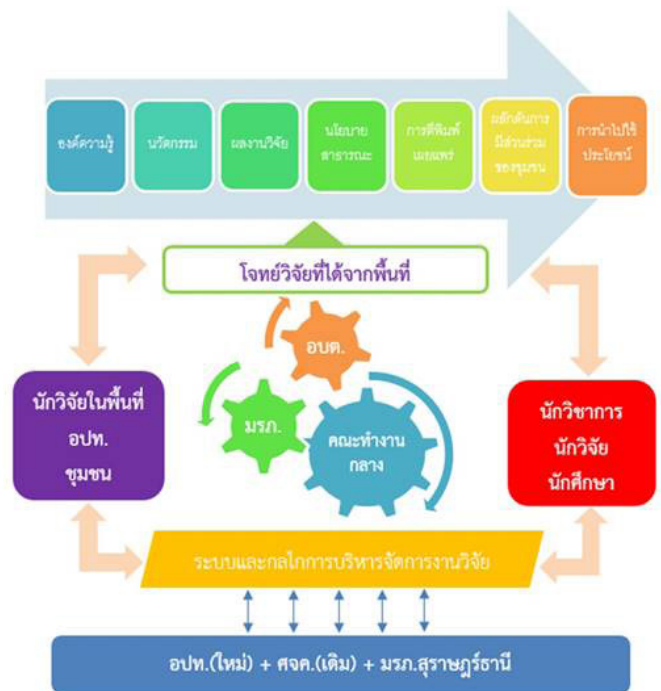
องค์ความรู้

นวัตกรรม

ผลงานวิจัย

นโยบายสาธารณะ

การตีพิมพ์เผยแพร่

ผลักดันการมีส่วนร่วมของชุมชน

การนำไปใช้ประโยชน์

โจทย์วิจัยที่ได้จากพื้นที่

อบต.

มรภ.

คณะทำงานกลาง

นักวิจัยในพื้นที่
อปท.
ชุมชน

นักวิชาการ
นักวิจัย
นักศึกษา

ระบบและกลไกการบริหารจัดการงานวิจัย

อปท.(ใหม่) + ศจค.(เดิม) + มรภ.สุราษฎร์ธานี